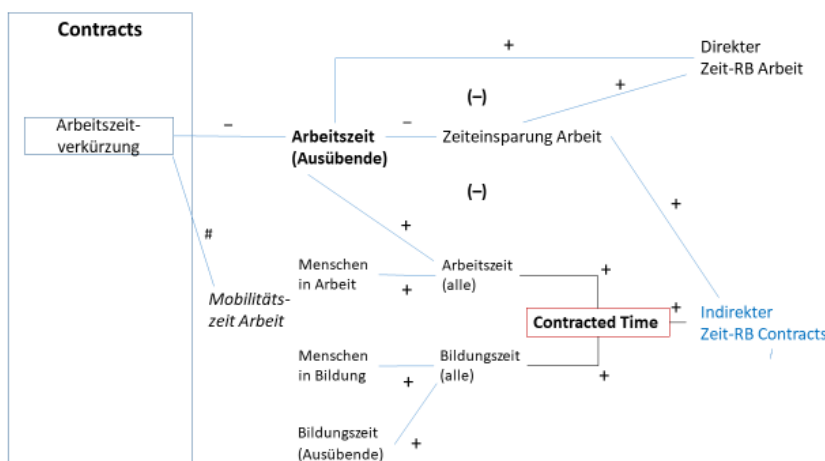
Contracts

Arbeitszeitverkürzung

–

Arbeitszeit (Ausübende)

–

Zeiteinsparung Arbeit

+

Direkter Zeit-RB Arbeit

+

(–)

(–)

#

+

+

Menschen in Arbeit

+

Arbeitszeit (alle)

+

Mobilitätszeit Arbeit

+

Contracted Time

Indirekter Zeit-RB Contracts

Menschen in Bildung

+

Bildungszeit (alle)

+

Bildungszeit (Ausübende)

+